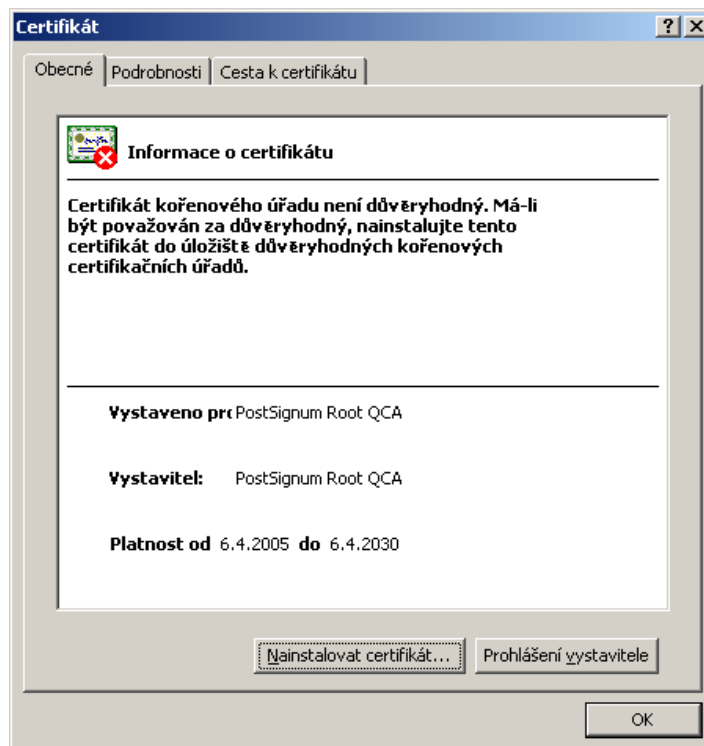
Certifikát

? X

Obecné | Podrobnosti | Cesta k certifikátu

Informace o certifikátu

Certifikát kořenového úřadu není důvěryhodný. Má-li být považován za důvěryhodný, nainstalujte tento certifikát do úložiště důvěryhodných kořenových certifikačních úřadů.

Vystaveno pro PostSignum Root QCA

Vystavitel: PostSignum Root QCA

Platnost od 6.4.2005 do 6.4.2030

Nainstalovat certifikát...

Prohlášení vystavitele

OK